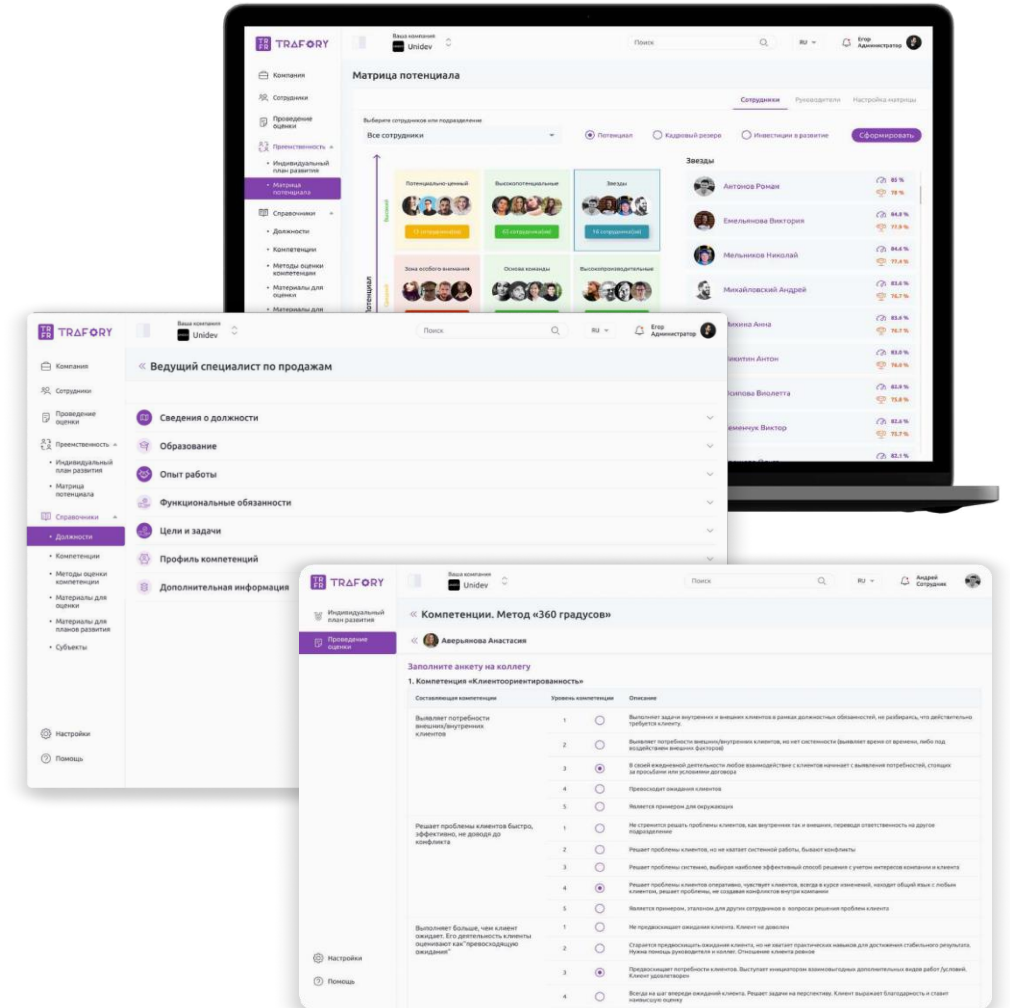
TRAFORY
Ваша компания
Unidev
Поиск
RU
Егор
Администратор

Компания
Сотрудники
Проведение оценки
Преемственность
• Индивидуальный план развития
• Матрица потенциала
Справочники
• Должности
• Компетенции
• Методы оценки компетенции
• Материалы для оценки
• Материалы для

Матрица потенциала
Сотрудники
Руководители
Настройка матрицы
Выберите сотрудников или подразделение
Все сотрудники
Потенциал
Кадровый резерв
Инвестиции в развитие
Сформировать

Потенциально-ценный
Высокопотенциальные
Звезды
Зона особого внимания
Основа команды
Высокопроизводительные
Потенциал
Высокий
Средний

Звезды
Антонов Роман 85 % 78 %
Емельянова Виктория 84,8 % 77,9 %
Мельников Николай 84,6 % 77,4 %
Михайловский Андрей 83,6 % 76,7 %
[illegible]ихина Анна 83,6 % 76,7 %
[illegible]икитин Антон 83,0 % 76,0 %
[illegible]сипова Виолетта 82,9 % 75,8 %
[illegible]еменчук Виктор 82,6 % 75,7 %
82,1 %

TRAFORY
Ваша компания
Unidev
Поиск
RU
Егор
Администратор

Компания
Сотрудники
Проведение оценки
Преемственность
• Индивидуальный план развития
• Матрица потенциала
Справочники
• Должности
• Компетенции
• Методы оценки компетенции
• Материалы для оценки
• Материалы для планов развития
• Субъекты
Настройки
Помощь

Ведущий специалист по продажам
Сведения о должности
Образование
Опыт работы
Функциональные обязанности
Цели и задачи
Профиль компетенций
Дополнительная информация

TRAFORY
Ваша компания
Unidev
Поиск
RU
Андрей
Сотрудник

Индивидуальный план развития
Проведение оценки
Настройки
Помощь

Компетенции. Метод «360 градусов»
Аверьянова Анастасия
Заполните анкету на коллегу
1. Компетенция «Клиентоориентированность»

| Составляющая компетенции | Уровень компетенции | Описание |
|---|---|---|
| Выявляет потребности внешних/внутренних клиентов | 1 | Выполняет задачи внутренних и внешних клиентов в рамках должностных обязанностей, не разбирая, что действительно требуется клиенту. |
| | 2 | Выявляет потребности внешних/внутренних клиентов, но нет системности (выявляет время от времени, либо под воздействием внешних факторов) |
| | 3 | В своей ежедневной деятельности любое взаимодействие с клиентом начинает с выявления потребностей, стоящих за просьбами или условиями договора |
| | 4 | Превосходит ожидания клиентов |
| | 5 | Является примером для окружающих |
| Решает проблемы клиентов быстро, эффективно, не доводя до конфликта | 1 | Не стремится решать проблемы клиентов, как внутренние так и внешние, перекладывая ответственность на другое подразделение |
| | 2 | Решает проблемы клиентов, но не хватает системной работы, бывают конфликты |
| | 3 | Решает проблемы системно, выбирая наиболее эффективный способ решения с учетом интересов компании и клиента |
| | 4 | Решает проблемы клиентов оперативно, чувствует клиентов, всегда в курсе изменений, находит общий язык с любым клиентом, решает проблемы, не создавая конфликтов внутри компании |
| | 5 | Является примером, эталоном для других сотрудников в вопросах решения проблем клиента |
| Выполняет больше, чем клиент ожидает. Его деятельность клиенты оценивают как "превосходящую ожидания" | 1 | Не предвосхищает ожидания клиента. Клиент не доволен |
| | 2 | Старается предвосхищать ожидания клиента, но не хватает практических навыков для достижения стабильного результата. Нужна помощь руководителя и коллег. Отношение клиента ровное |
| | 3 | Предвосхищает потребности клиента. Выступает инициатором взаимовыгодных дополнительных видов работ /условий. Клиент удовлетворен |
| | 4 | Всегда на шаг впереди ожиданий клиента. Решает задачи на перспективу. Клиент выражает благодарность и ставит наивысшую оценку |